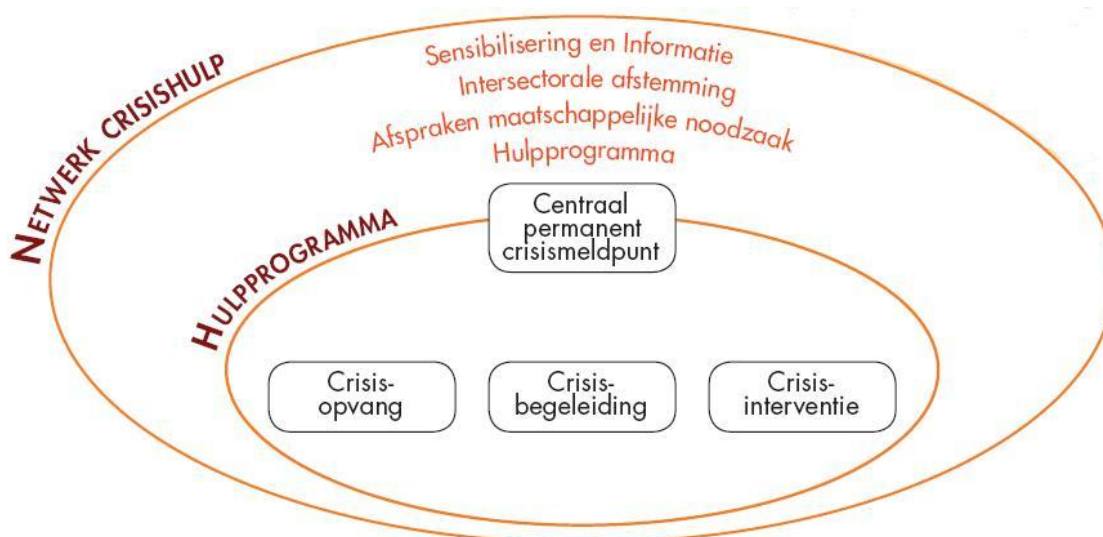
NETWERK CRISISHULP

Sensibilisering en Informatie
Intersectorale afstemming
Afspraken maatschappelijke noodzaak
Hulpprogramma

HULPPROGRAMMA

Centraal permanent crisismeldpunt

Crisis-opvang

Crisis-begeleiding

Crisis-interventie